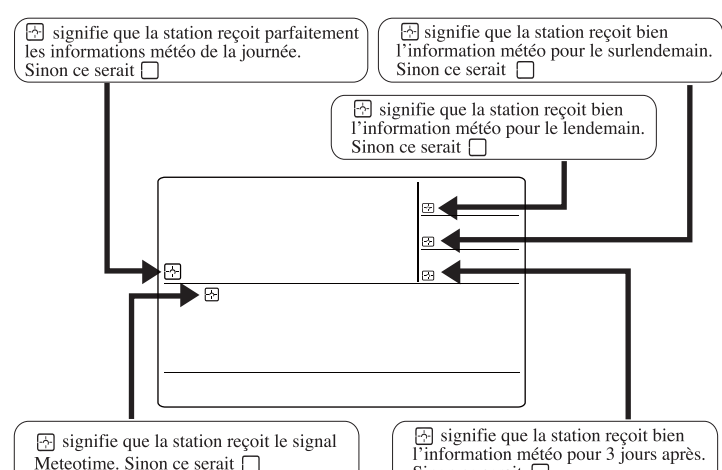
signifie que la station reçoit parfaitement les informations météo de la journée. Sinon ce serait

signifie que la station reçoit bien l'information météo pour le surlendemain. Sinon ce serait

signifie que la station reçoit bien l'information météo pour le lendemain. Sinon ce serait

signifie que la station reçoit le signal Meteotime. Sinon ce serait

signifie que la station reçoit bien l'information météo pour 3 jours après. Sinon ce serait